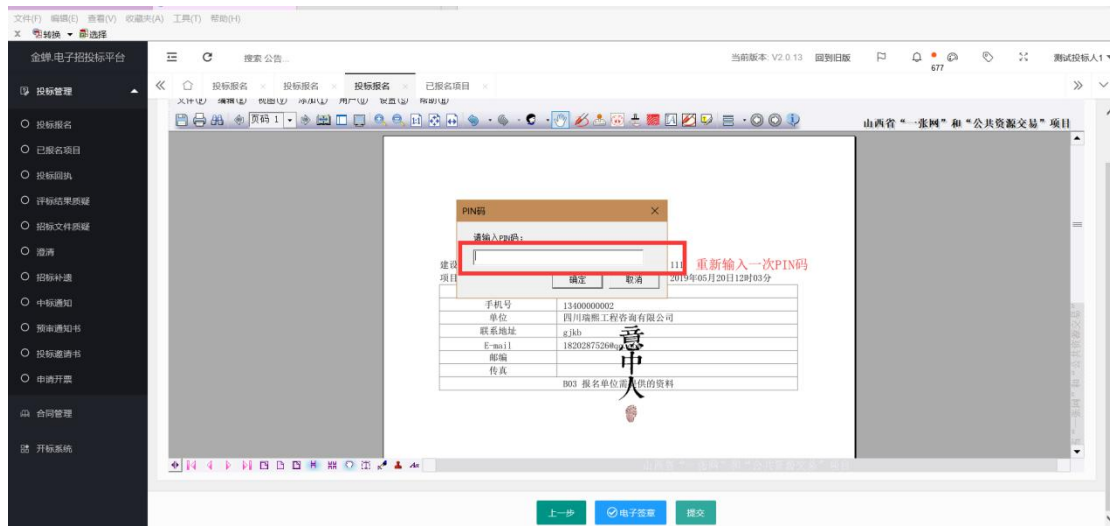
文件(F) 编辑(E) 查看(V) 收藏夹(A) 工具(T) 帮助(H)
转换 选择

金蝶.电子招投标平台
搜索 公告...
当前版本: V2.0.13 回到旧版 677 测试投标人1

投标管理
投标报名 投标报名 投标报名 已报名项目

投标报名
已报名项目
投标回执
评标结果质疑
招标文件质疑
澄清
招标补遗
中标通知
预审通知书
投标邀请书
申请开票
合同管理
开标系统

文件(F) 编辑(E) 视图(V) 添加(I) 用户(U) 设置(S) 帮助(H)
页码 1
山西省"一张网"和"公共资源交易"项目

PIN码
请输入PIN码:
确定 取消
重新输入一次PIN码

建设 111
项目 2019年05月20日12时03分

| 手机号 | 13400000002 |
|---|---|
| 单位 | 四川瑞熙工程咨询有限公司 |
| 联系地址 | gjkb |
| E-mail | 18202875260 |
| 邮编 | |
| 传真 | |
| B03 报名单位需提供的资料 | |

意中人

山西省"一张网"和"公共资源交易"项目

上一步 电子签章 提交